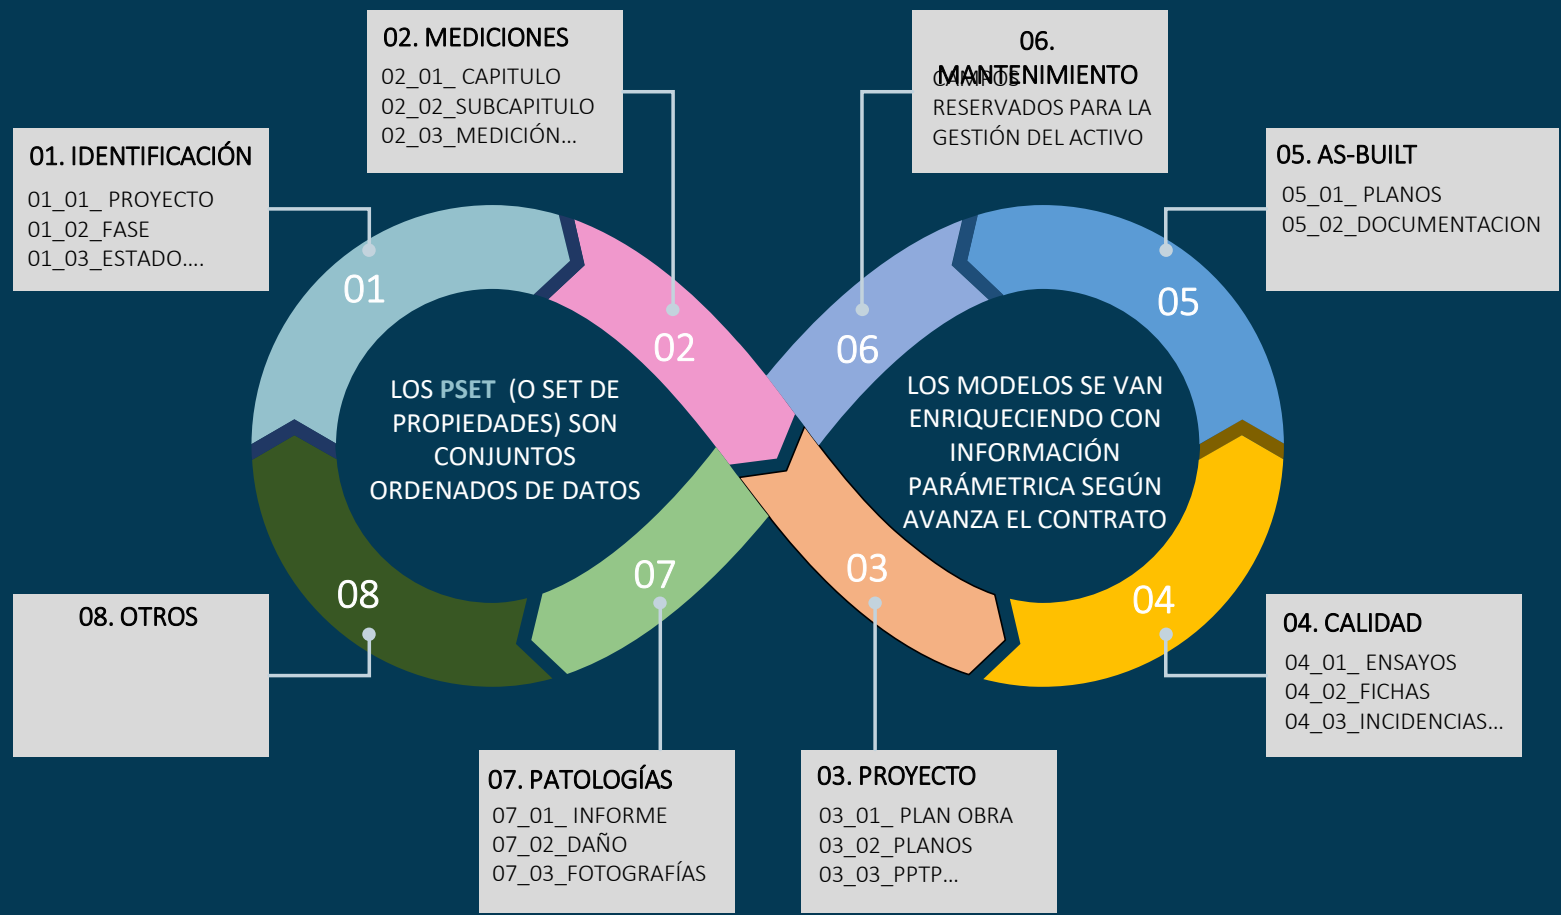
02. MEDICIONES
02_01_ CAPITULO
02_02_SUBCAPITULO
02_03_MEDICIÓN...

06. MANTENIMIENTO
CAMPOS RESERVADOS PARA LA GESTIÓN DEL ACTIVO

01. IDENTIFICACIÓN
01_01_ PROYECTO
01_02_FASE
01_03_ESTADO....

05. AS-BUILT
05_01_ PLANOS
05_02_DOCUMENTACION

01
02
06
05

LOS PSET (O SET DE PROPIEDADES) SON CONJUNTOS ORDENADOS DE DATOS

LOS MODELOS SE VAN ENRIQUECIENDO CON INFORMACIÓN PARÁMETRICA SEGÚN AVANZA EL CONTRATO

08
07
03
04

08. OTROS

04. CALIDAD
04_01_ ENSAYOS
04_02_FICHAS
04_03_INCIDENCIAS...

07. PATOLOGÍAS
07_01_ INFORME
07_02_DAÑO
07_03_FOTOGRAFÍAS

03. PROYECTO
03_01_ PLAN OBRA
03_02_PLANOS
03_03_PPTP...